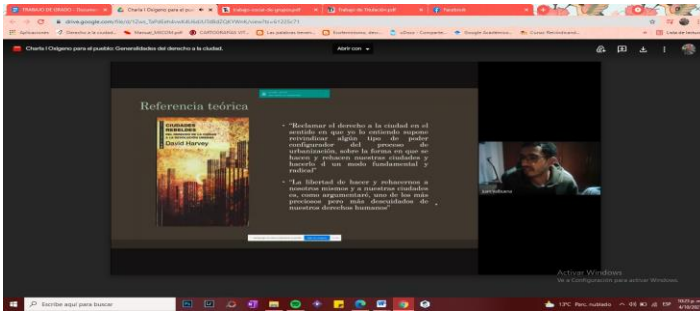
TRABAJO DE GRADO - Docume ×
Charla I Osgeno para el pu ×
trabajo-cursos-de-grupos.pdf ×
Trabajo de Titulación.pdf ×
Facebook ×

drive.google.com/file/d/1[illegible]/view?ts=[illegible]

Aplicaciones
Derecho a la ciudad
Manual_IMECO...pdf
CARTOGRAFIAS VIT...
Las palabras tienen...
Ecofeminismo, desa...
uDocs - Compartir...
Google Académico
Cursos Recomendad...
Lista de lectura

Charla I Osgeno para el pueblo: Generalidades del derecho a la ciudad.

Abrir con

Referencia teórica

CIUDADES REBELDES
DEL DERECHO DE LA CIUDAD A LA REVOLUCIÓN URBANA
David Harvey

• "Reclamar el derecho a la ciudad en el sentido en que yo lo entiendo supone reivindicar algún tipo de poder configurador del proceso de urbanización, sobre la forma en que se hacen y rehacen nuestras ciudades y hacerlo d un modo fundamental y radical"

• "La libertad de hacer y rehacernos a nosotros mismos y a nuestras ciudades es, como argumentaré, uno de los más preciosos pero más descuidados de nuestros derechos humanos"

Juan Sebastián

Activar Windows
Ve a Configuración para activar Windows.

Escribe aquí para buscar

13°C Parc. nublado
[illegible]
4/10/2022